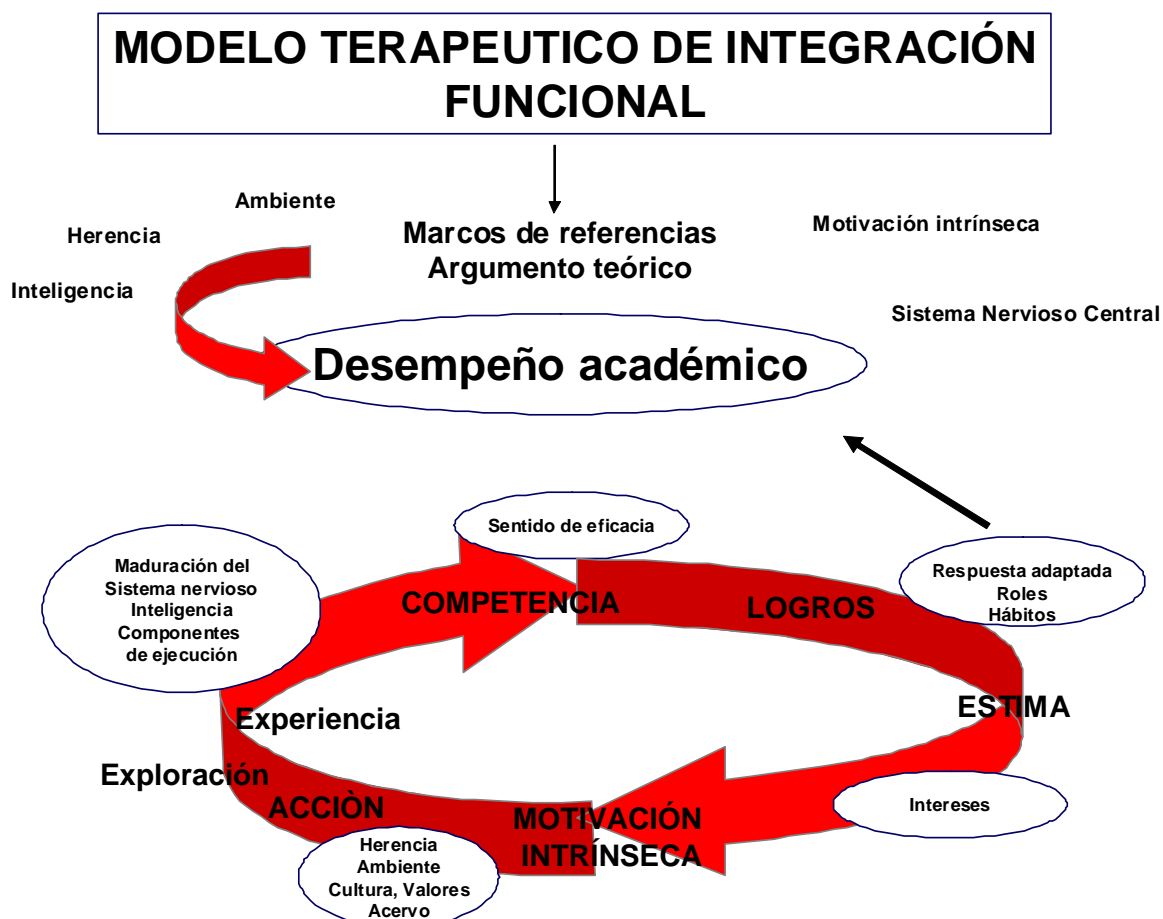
MODELO TERAPEUTICO DE INTEGRACIÓN FUNCIONAL

Ambiente

Herencia

Inteligencia

Marcos de referencias
Argumento teórico

Motivación intrínseca

Sistema Nervioso Central

Desempeño académico

Sentido de eficacia

Maduración del Sistema nervioso
Inteligencia
Componentes de ejecución

COMPETENCIA

LOGROS

Respuesta adaptada
Roles
Hábitos

ESTIMA

Experiencia

Exploración

ACCIÒN

MOTIVACIÓN INTRÍNSECA

Intereses

Herencia
Ambiente
Cultura, Valores
Acervo